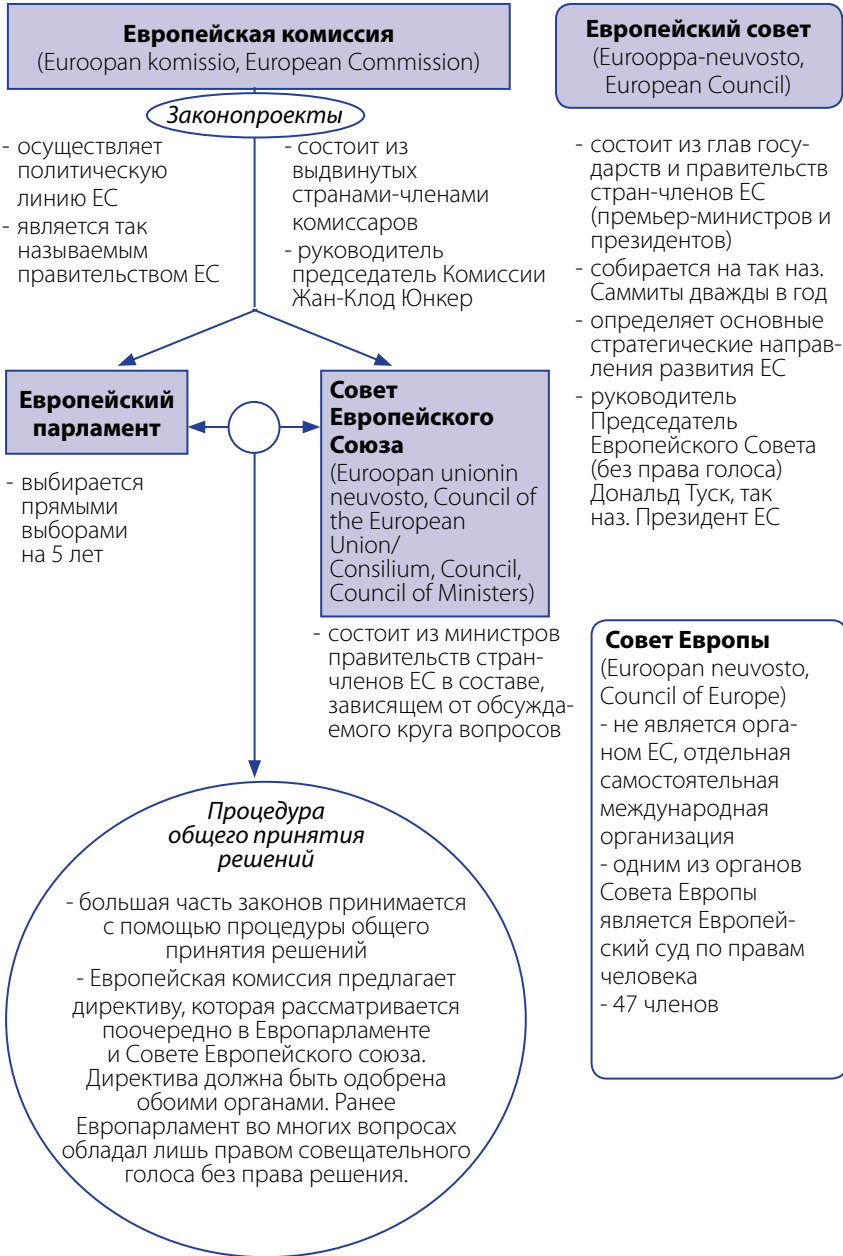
**Европейская комиссия**
(Euroopan komissio, European Commission)

*Законопроекты*

- осуществляет политическую линию ЕС
- является так называемым правительством ЕС

- состоит из выдвинутых странами-членами комиссаров
- руководитель председатель Комиссии Жан-Клод Юнкер

**Европейский совет**
(Eurooppa-neuvosto, European Council)

- состоит из глав государств и правительств стран-членов ЕС (премьер-министров и президентов)
- собирается на так наз. Саммиты дважды в год
- определяет основные стратегические направления развития ЕС
- руководитель Председатель Европейского Совета (без права голоса) Дональд Туск, так наз. Президент ЕС

**Европейский парламент**

- выбирается прямыми выборами на 5 лет

**Совет Европейского Союза**
(Euroopan unionin neuvosto, Council of the European Union/ Consilium, Council, Council of Ministers)

- состоит из министров правительств стран-членов ЕС в составе, зависящем от обсуждаемого круга вопросов

**Совет Европы**
(Euroopan neuvosto, Council of Europe)
- не является органом ЕС, отдельная самостоятельная международная организация
- одним из органов Совета Европы является Европейский суд по правам человека
- 47 членов

*Процедура общего принятия решений*

- большая часть законов принимается с помощью процедуры общего принятия решений
- Европейская комиссия предлагает директиву, которая рассматривается поочередно в Европарламенте и Совете Европейского союза. Директива должна быть одобрена обоими органами. Ранее Европарламент во многих вопросах обладал лишь правом совещательного голоса без права решения.